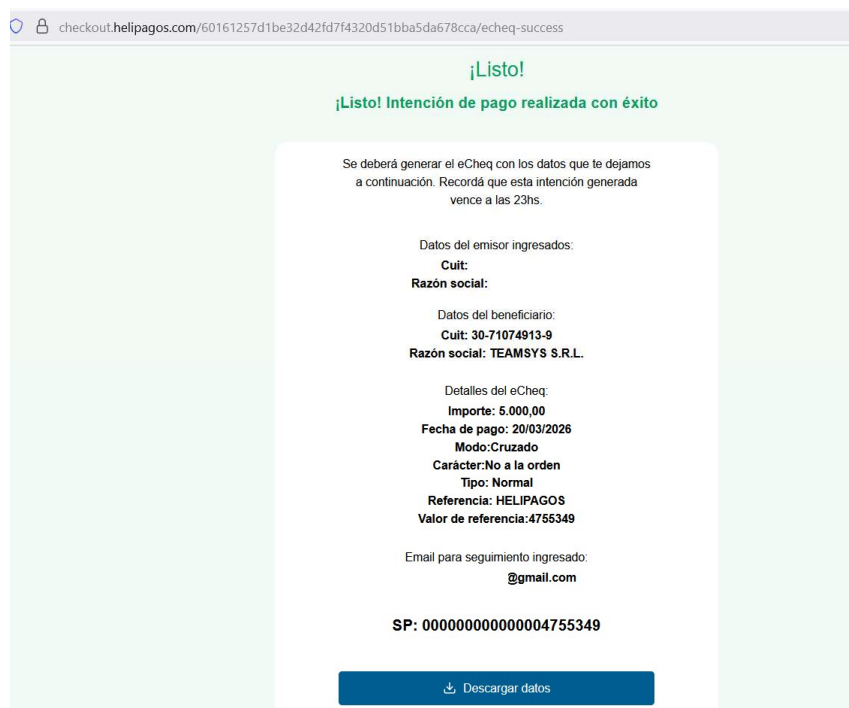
checkout.helipagos.com/60161257d1be32d42fd7f4320d51bba5da678cca/echeq-success

¡Listo!

¡Listo! Intención de pago realizada con éxito

Se deberá generar el eCheq con los datos que te dejamos a continuación. Recordá que esta intención generada vence a las 23hs.

Datos del emisor ingresados:
Cuit:
Razón social:

Datos del beneficiario:
Cuit: 30-71074913-9
Razón social: TEAMSYS S.R.L.

Detalles del eCheq:
Importe: 5.000,00
Fecha de pago: 20/03/2026
Modo:Cruzado
Carácter:No a la orden
Tipo: Normal
Referencia: HELIPAGOS
Valor de referencia:4755349

Email para seguimiento ingresado:
@gmail.com

SP: 000000000000004755349

Descargar datos